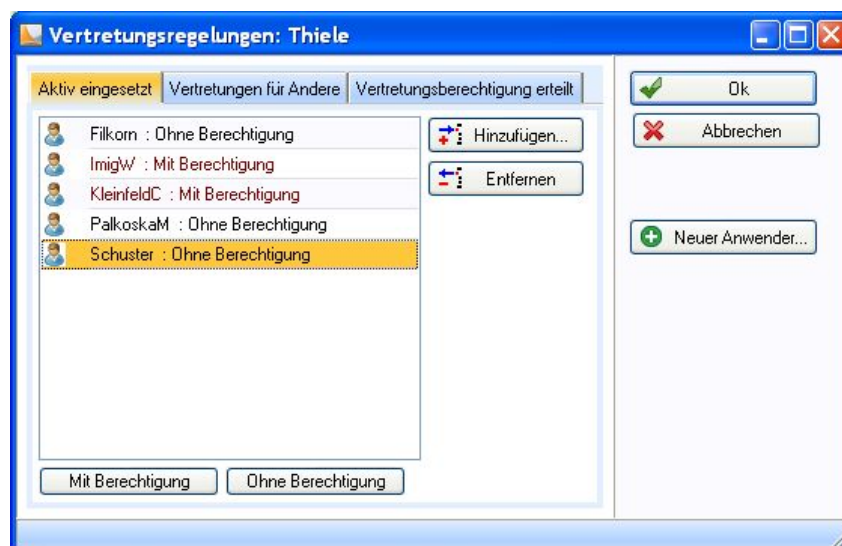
Vertretungsregelungen: Thiele

Aktiv eingesetzt | Vertretungen für Andere | Vertretungsberechtigung erteilt

Filkorn : Ohne Berechtigung
ImigW : Mit Berechtigung
KleinfeldC : Mit Berechtigung
PalkoskaM : Ohne Berechtigung
Schuster : Ohne Berechtigung

Hinzufügen...
Entfernen

Mit Berechtigung
Ohne Berechtigung

Ok
Abbrechen
Neuer Anwender...